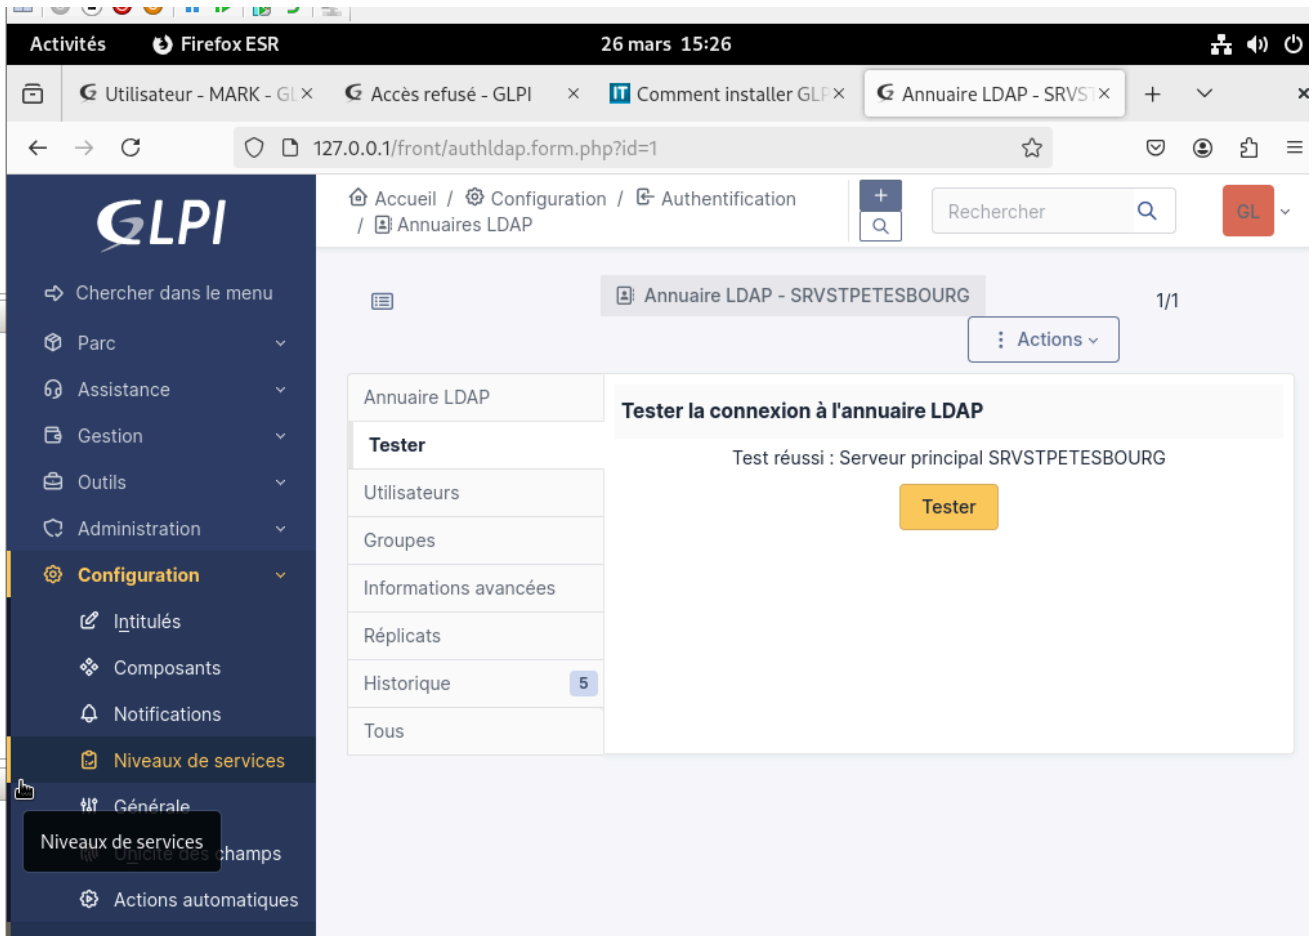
Activités Firefox ESR 26 mars 15:26

Utilisateur - MARK - GL × Accès refusé - GLPI × Comment installer GLP × Annuaire LDAP - SRVS × +

127.0.0.1/front/authldap.form.php?id=1

GLPI

Accueil / Configuration / Authentification / Annuaires LDAP

Rechercher

GL

Chercher dans le menu
Parc
Assistance
Gestion
Outils
Administration
Configuration
Intitulés
Composants
Notifications
Niveaux de services
Générale
Niveaux de services
Unicité des champs
Actions automatiques

Annuaire LDAP - SRVSTPETESBOURG

1/1

Actions

Annuaire LDAP
Tester
Utilisateurs
Groupes
Informations avancées
Réplicats
Historique 5
Tous

Tester la connexion à l'annuaire LDAP

Test réussi : Serveur principal SRVSTPETESBOURG

Tester